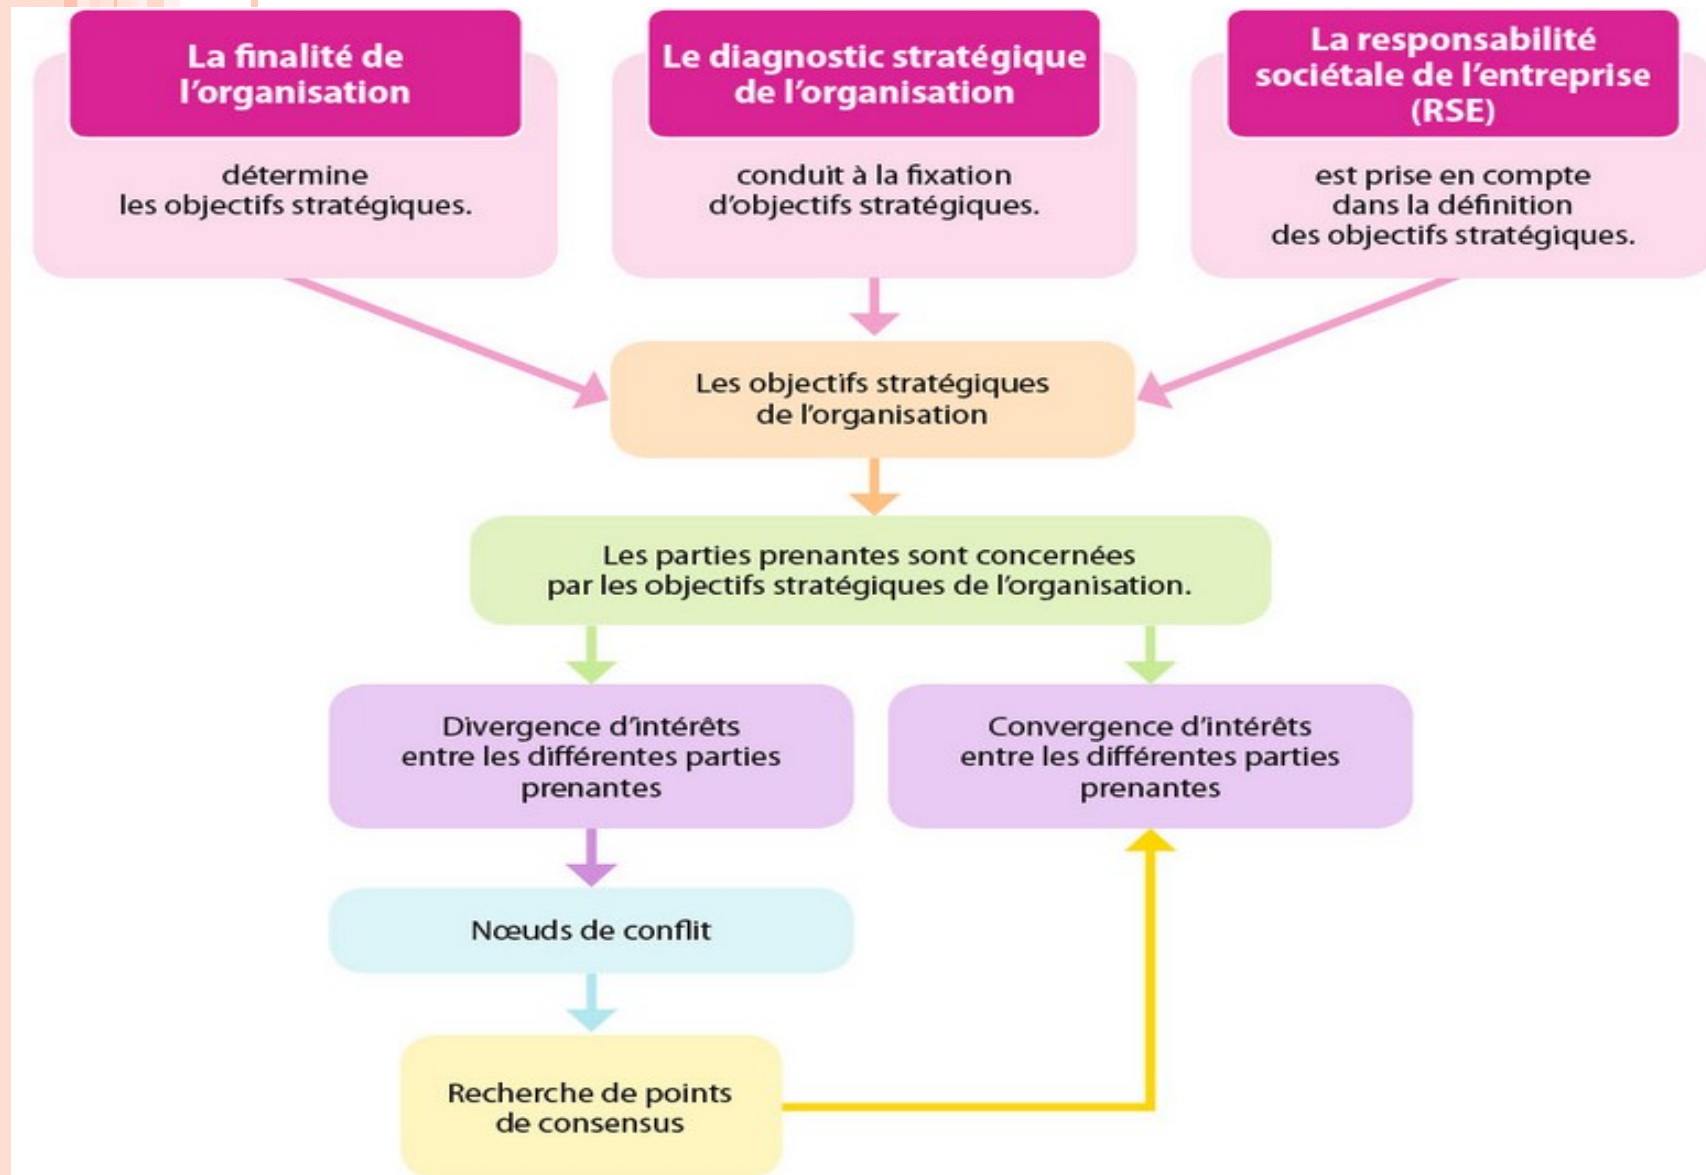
La finalité de l'organisation

détermine les objectifs stratégiques.

Le diagnostic stratégique de l'organisation

conduit à la fixation d'objectifs stratégiques.

La responsabilité sociétale de l'entreprise (RSE)

est prise en compte dans la définition des objectifs stratégiques.

Les objectifs stratégiques de l'organisation

Les parties prenantes sont concernées par les objectifs stratégiques de l'organisation.

Divergence d'intérêts entre les différentes parties prenantes

Convergence d'intérêts entre les différentes parties prenantes

Nœuds de conflit

Recherche de points de consensus